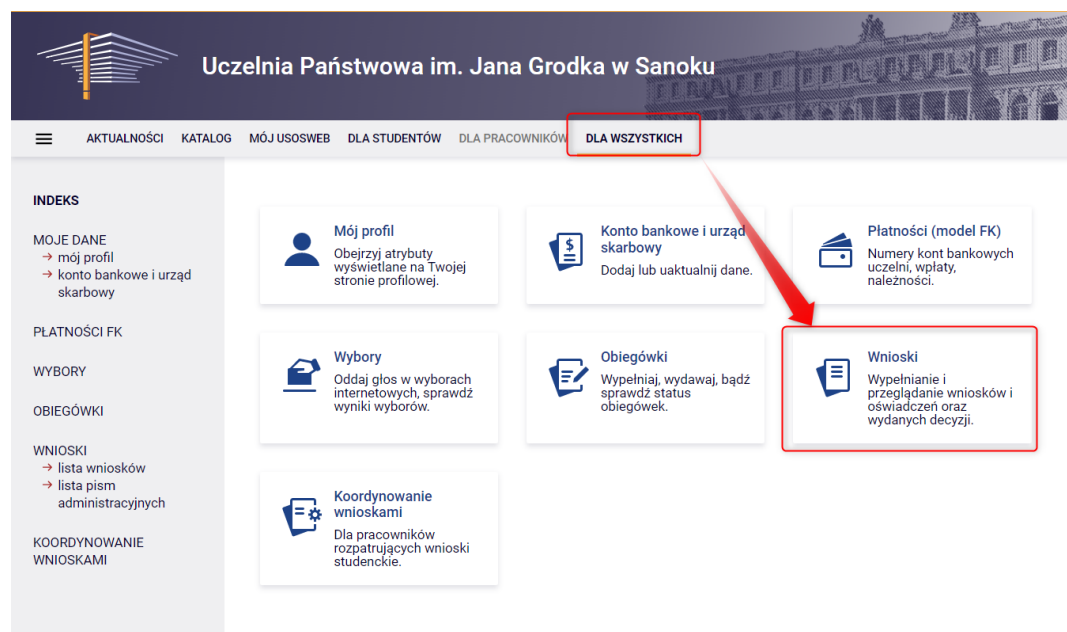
Uczelnia Państwowa im. Jana Grodka w Sanoku

AKTUALNOŚCI KATALOG MÓJ USOSWEB DLA STUDENTÓW DLA PRACOWNIKÓW DLA WSZYSTKICH

INDEKS

MOJE DANE
→ mój profil
→ konto bankowe i urząd skarbowy

PŁATNOŚCI FK

WYBORY

OBIEGÓWKI

WNIOSKI
→ lista wniosków
→ lista pism administracyjnych

KOORDYNOWANIE WNIOSKAMI

Mój profil
Obejrzyj atrybuty wyświetlane na Twojej stronie profilowej.

Konto bankowe i urząd skarbowy
Dodaj lub uaktualnij dane.

Płatności (model FK)
Numery kont bankowych uczelni, wpłaty, należności.

Wybory
Oddaj głos w wyborach internetowych, sprawdź wyniki wyborów.

Obiegówki
Wypełniaj, wydawaj, bądź sprawdź status obiegówek.

Wnioski
Wypełnianie i przeglądanie wniosków i oświadczeń oraz wydanych decyzji.

Koordynowanie wnioskami
Dla pracowników rozpatrujących wnioski studenckie.